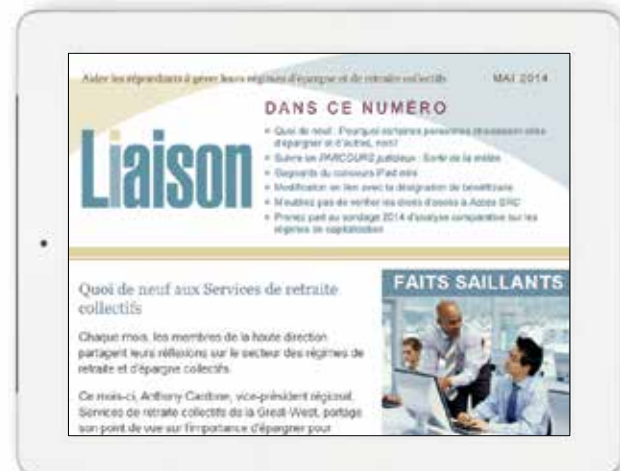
Aider les répondants à gérer leurs régimes d'épargne et de retraite collectifs

MAI 2014

Liaison

DANS CE NUMÉRO

- Quoi de neuf : Pourquoi certaines personnes réussissent-elles à épargner et d'autres, non?
- Suivre les PARCOURS publics : Sortir de la mêlée
- Gagnants du concours iPad mini
- Modification en lien avec la désignation de bénéficiaire
- N'oubliez pas de vérifier les droits d'accès à Accès SRC
- Prenez part au sondage 2014 d'analyse comparative sur les régimes de capitalisation

Quoi de neuf aux Services de retraite collectifs

Chaque mois, les membres de la haute direction partagent leurs réflexions sur le secteur des régimes de retraite et d'épargne collectifs.

Ce mois-ci, Anthony Cardone, vice-président régional, Services de retraite collectifs de la Great-West, partage son point de vue sur l'importance d'épargner pour

FAITS SAILLANTS